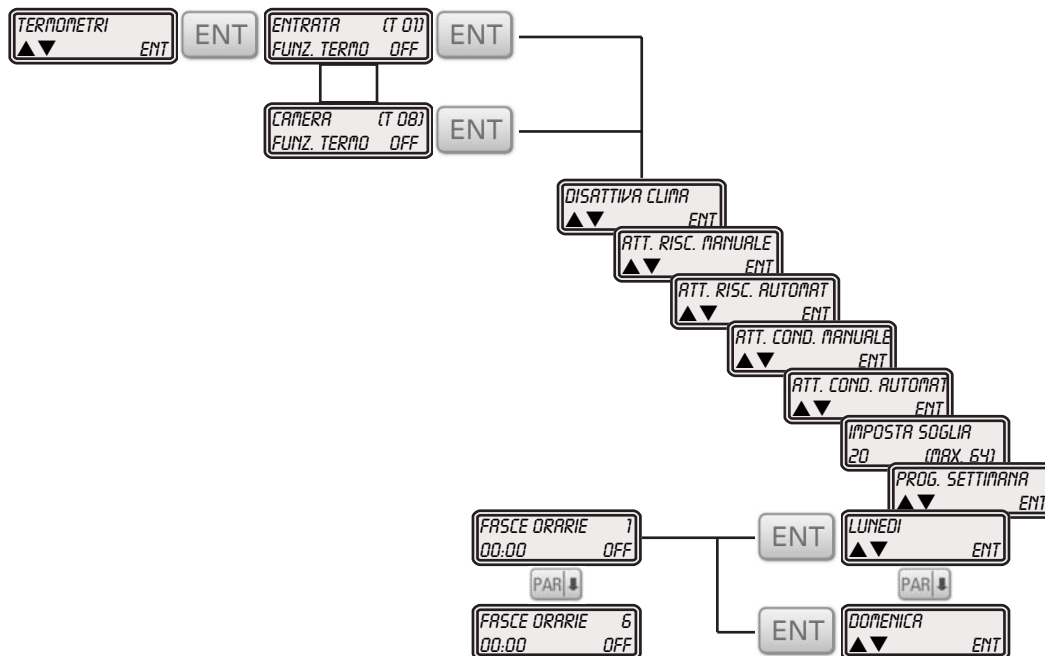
TERMOMETRI
▲▼ ENT

ENT

ENTRATA (T 01)
FUNZ. TERMO OFF

ENT

CAMERA (T 08)
FUNZ. TERMO OFF

ENT

DISATTIVA CLIMA
▲▼ ENT

ATT. RISC. MANUALE
▲▼ ENT

ATT. RISC. AUTOMAT
▲▼ ENT

ATT. COND. MANUALE
▲▼ ENT

ATT. COND. AUTOMAT
▲▼ ENT

IMPOSTA SOGLIA
20 (MAX. 64)

PROG. SETTIMANA
▲▼ ENT

FASCE ORARIE 1
00:00 OFF

ENT

LUNEDI
▲▼ ENT

PAR

PAR

FASCE ORARIE 6
00:00 OFF

ENT

DOMENICA
▲▼ ENT